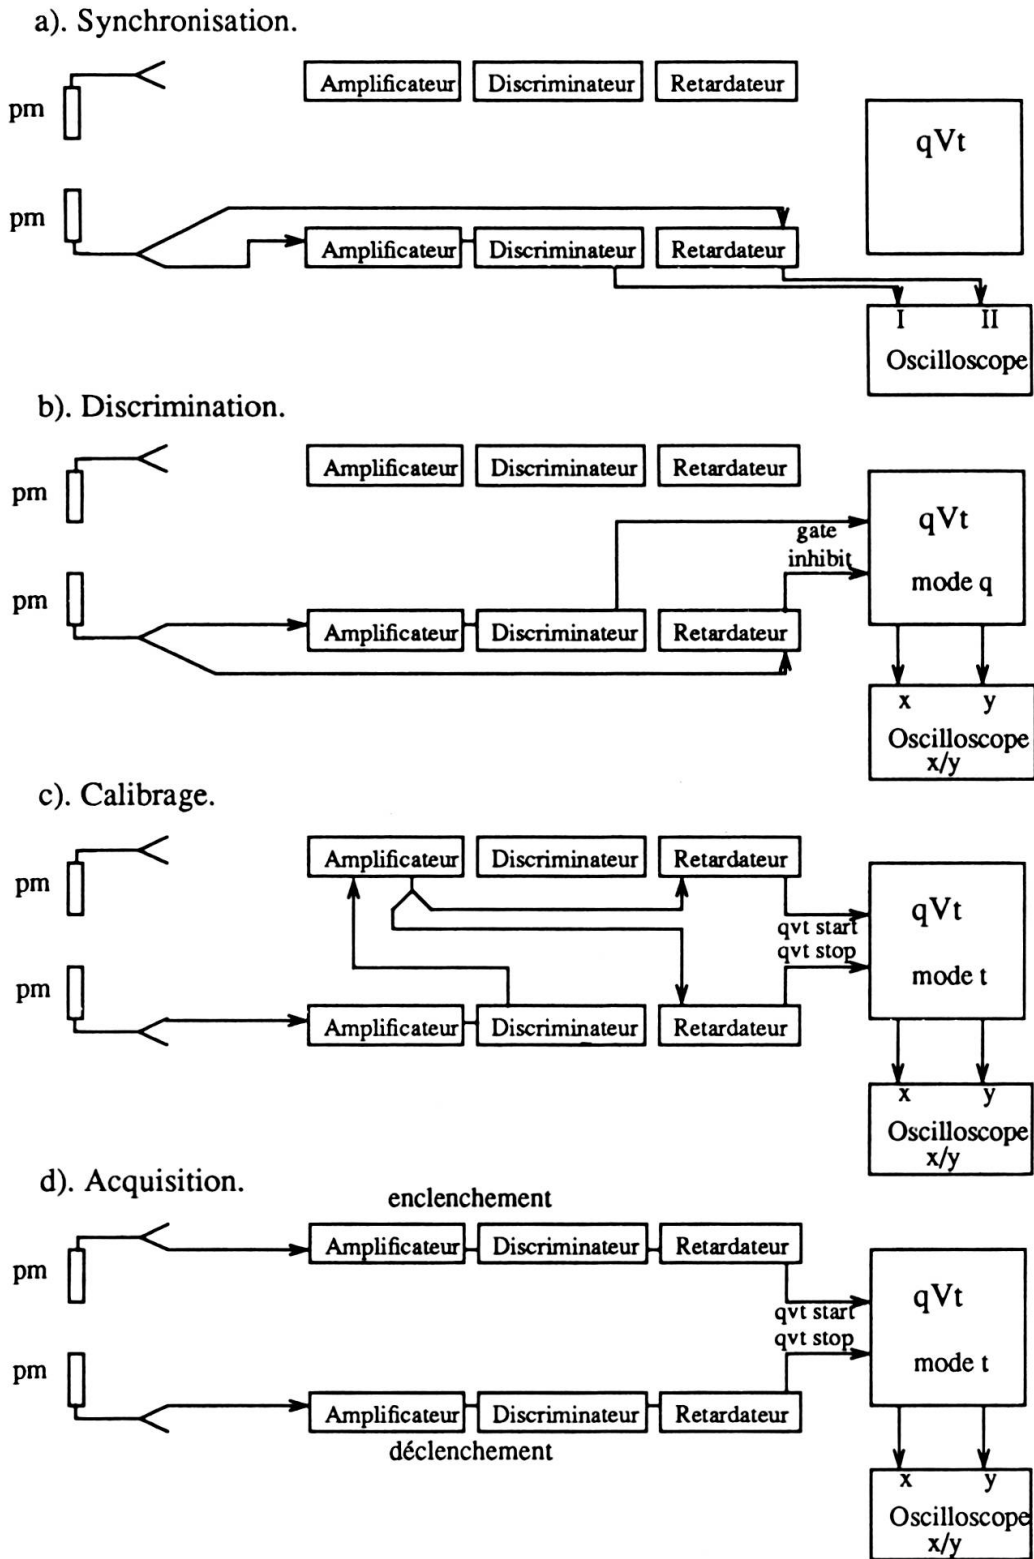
a). Synchronisation.

pm
Amplificateur
Discriminateur
Retardateur
qVt

pm
Amplificateur
Discriminateur
Retardateur
I
II
Oscilloscope

b). Discrimination.

pm
Amplificateur
Discriminateur
Retardateur

pm
gate
inhibit
qVt
mode q
Amplificateur
Discriminateur
Retardateur
x
y
Oscilloscope
x/y

c). Calibrage.

pm
Amplificateur
Discriminateur
Retardateur
qvt start
qvt stop
qVt
mode t

pm
Amplificateur
Discriminateur
Retardateur
x
y
Oscilloscope
x/y

d). Acquisition.

enclenchement
pm
Amplificateur
Discriminateur
Retardateur
qvt start
qvt stop
qVt
mode t

pm
Amplificateur
Discriminateur
Retardateur
déclenchement
x
y
Oscilloscope
x/y